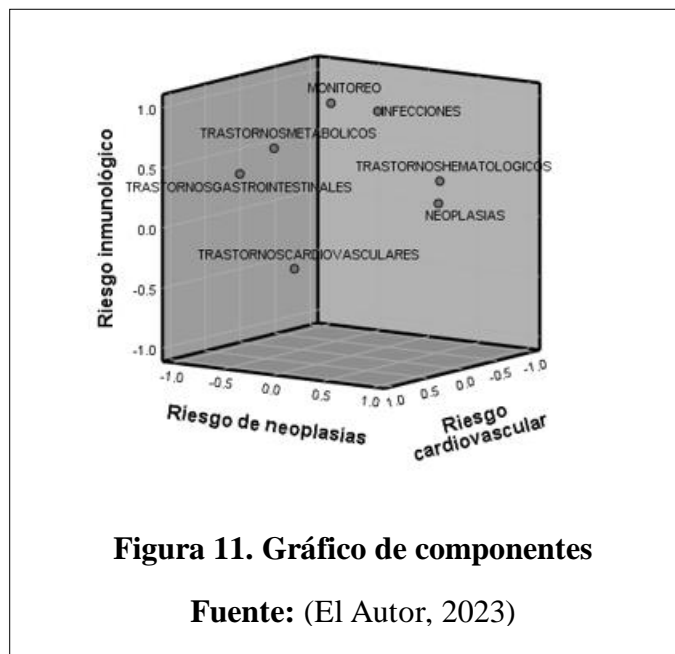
Riesgo inmunológico

1.0
0.5
0.0
-0.5
-1.0

MONITOREO
INFECCIONES
TRASTORNOSMETABOLICOS
TRASTORNOSGASTROINTESTINALES
TRASTORNOSHEMATOLOGICOS
NEOPLASIAS
TRASTORNOSCARDIOVASCULARES

-1.0 -0.5 0.0 0.5 1.0
Riesgo de neoplasias

1.0 0.5 0.0 -0.5 -1.0
Riesgo cardiovascular

Figura 11. Gráfico de componentes

Fuente: (El Autor, 2023)